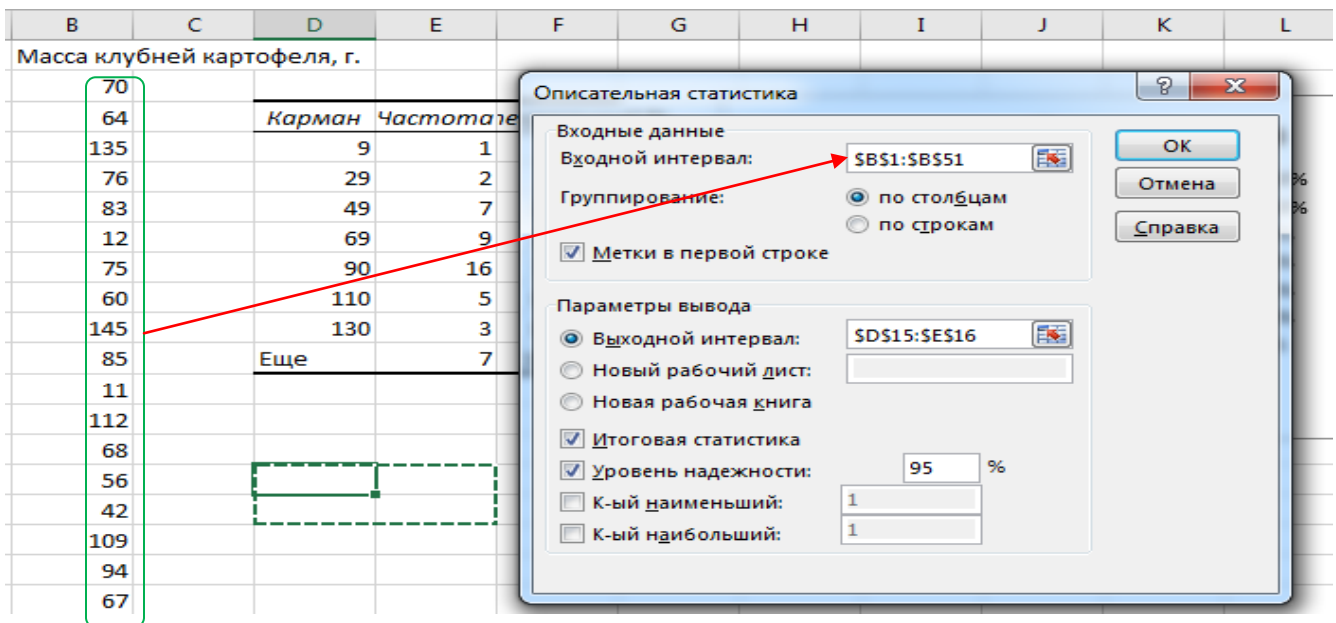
| B | C | D | E | F | G | H | I | J | K | L |
|---|---|---|---|---|---|---|---|---|---|---|

Масса клубней картофеля, г.

70
64
135
76
83
12
75
60
145
85
11
112
68
56
42
109
94
67

| Карман | Частота |
|---|---|
| 9 | 1 |
| 29 | 2 |
| 49 | 7 |
| 69 | 9 |
| 90 | 16 |
| 110 | 5 |
| 130 | 3 |
| Еще | 7 |

Описательная статистика

?
X

Входные данные
Входной интервал: $B$1:$B$51
Группирование: по столбцам
по строкам
Метки в первой строке

OK
Отмена
Справка

Параметры вывода
Выходной интервал: $D$15:$E$16
Новый рабочий лист:
Новая рабочая книга
Итоговая статистика
Уровень надежности: 95 %
К-ый наименьший: 1
К-ый наибольший: 1

%
%